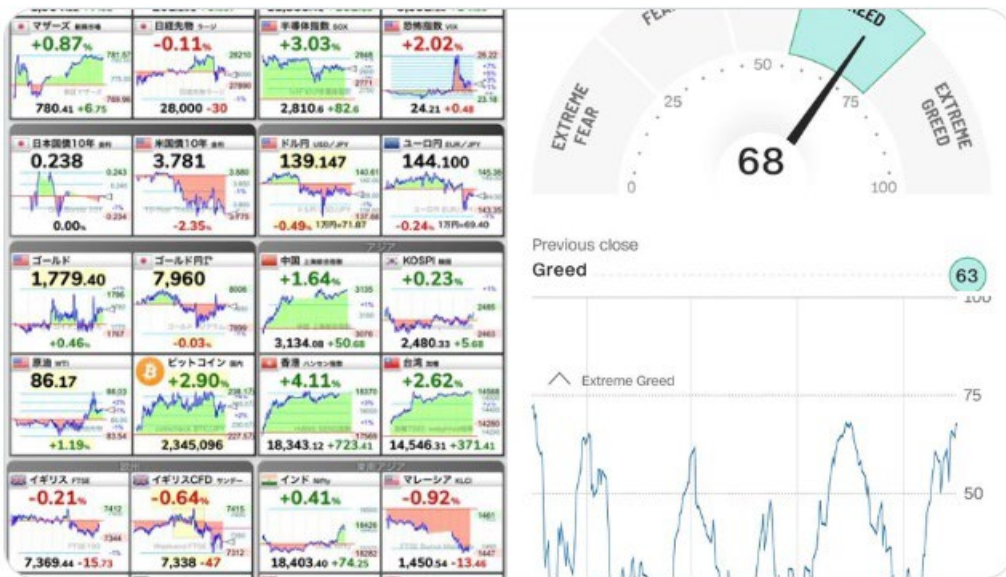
マザーズ
+0.87%
780.41 +6.75

日経先物
-0.11%
28,000 -30

半導体指数 SOX
+3.03%
2,810.6 +82.6

恐怖指数 VIX
+2.02%
24.21 +0.48

日本国債10年
0.238
0.00%

米国債10年
3.781
-2.35%

ドル円 USD/JPY
139.147
-0.49%

ユーロ円 EUR/JPY
144.100
-0.24%

ゴールド
1,779.40
+0.46%

ゴールド円
7,960
-0.03%

アジア

中国
+1.64%
3,134.08 +50.68

KOSPI
+0.23%
2,480.33 +5.68

原油 WTI
86.17
+1.19%

ビットコイン
+2.90%
2,345,096

香港
+4.11%
18,343.12 +723.41

台湾
+2.62%
14,546.31 +371.41

イギリス FTSE
-0.21%
7,369.44 -15.73

イギリスCFD
-0.64%
7,338 -47

インド
+0.41%
18,403.40 +74.25

マレーシア KLCI
-0.92%
1,450.54 -13.46

EXTREME FEAR
FEAR
GREED
EXTREME GREED
0
25
50
75
100
68

Previous close
Greed
63

100
Extreme Greed
75
50